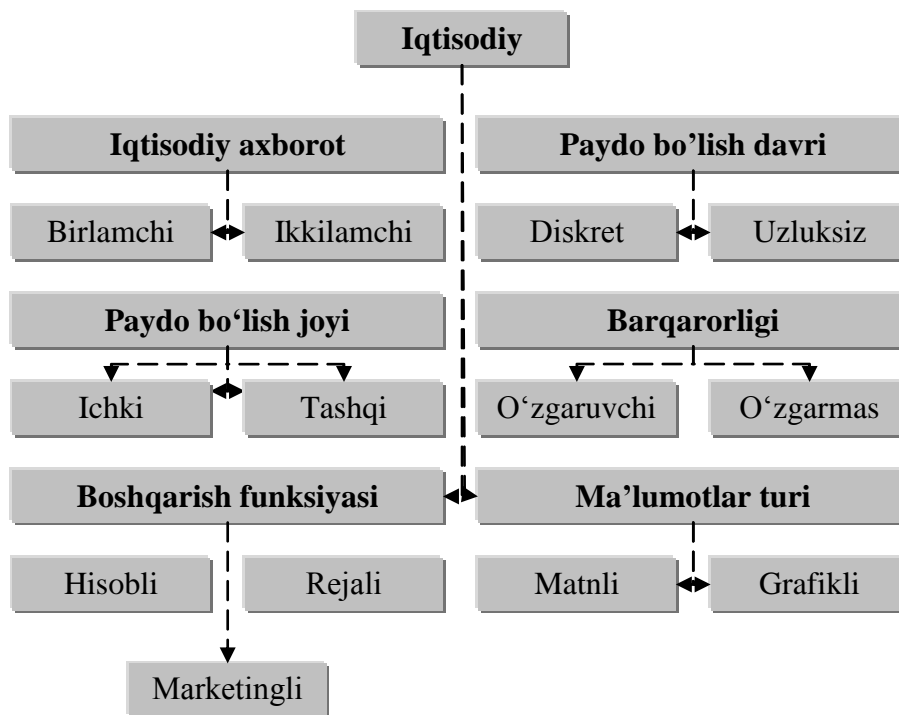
Iqtisodiy

Iqtisodiy axborot

Birlamchi

Ikkilamchi

Paydo bo'lish davri

Diskret

Uzluksiz

Paydo bo'lish joyi

Ichki

Tashqi

Barqarorligi

O'zgaruvchi

O'zgarmas

Boshqarish funksiyasi

Hisobli

Rejali

Marketingli

Ma'lumotlar turi

Matnli

Grafikli